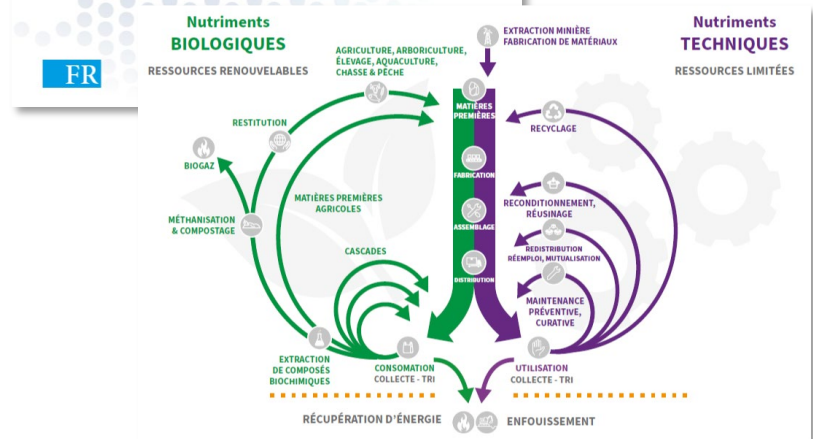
FR

Nutriments
BIOLOGIQUES
RESSOURCES RENOUVELABLES

Nutriments
TECHNIQUES
RESSOURCES LIMITÉES

AGRICULTURE, ARBORICULTURE, ÉLEVAGE, AQUACULTURE, CHASSE & PÊCHE

EXTRACTION MINIÈRE
FABRICATION DE MATÉRIAUX

RESTITUTION

BIOGAZ

MÉTHANISATION & COMPOSTAGE

MATIÈRES PREMIÈRES AGRICOLES

CASCADES

EXTRACTION DE COMPOSÉS BIOCHIMIQUES

CONSOMATION
COLLECTE - TRI

MATIÈRES PREMIÈRES

FABRICATION

ASSEMBLAGE

DISTRIBUTION

RECYCLAGE

RECONDITIONNEMENT, RÉUSINAGE

REDISTRIBUTION
RÉEMPLOI, MUTUALISATION

MAINTENANCE PRÉVENTIVE, CURATIVE

UTILISATION
COLLECTE - TRI

RÉCUPÉRATION D'ÉNERGIE

ENFOUISSEMENT